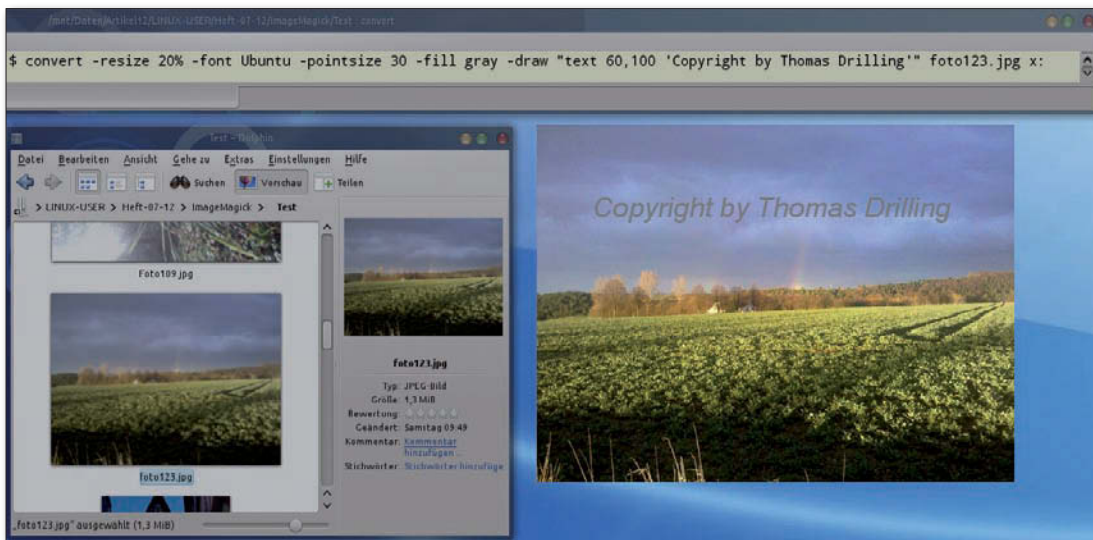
/mnt/Daten/Artikel12/LINUX-USER/Heft-07-12/ImageMagick/Test : convert

$ convert -resize 20% -font Ubuntu -pointsize 30 -fill gray -draw "text 60,100 'Copyright by Thomas Drilling'" foto123.jpg x:

Test – Dolphin

Datei Bearbeiten Ansicht Gehe zu Extras Einstellungen Hilfe

Suchen Vorschau Teilen

> LINUX-USER > Heft-07-12 > ImageMagick > Test

Foto109.jpg

foto123.jpg

foto123.jpg

Typ: JPEG-Bild
Größe: 1,3 MiB
Bewertung:
Geändert: Samstag 09:49
Kommentar: Kommentar hinzufügen ...
Stichwörter: Stichwörter hinzufüge

„foto123.jpg" ausgewählt (1,3 MiB)

Copyright by Thomas Drilling